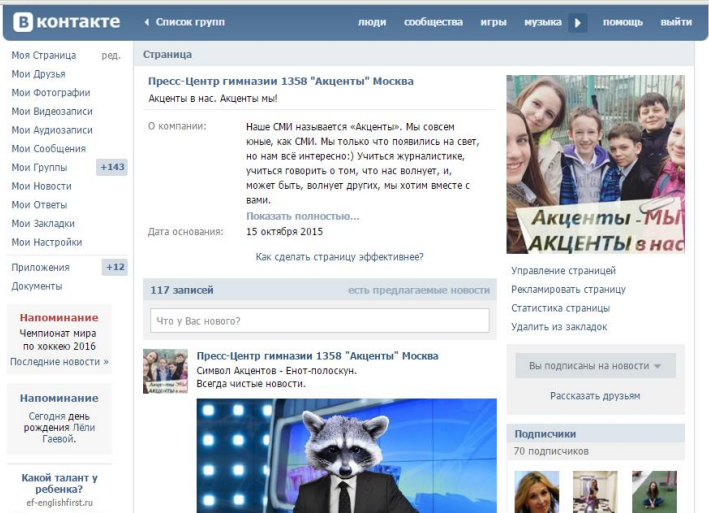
В КОНТАКТЕ ◂ Список групп люди сообщества игры музыка ▸ помощь выйти

Моя Страница ред.
Мои Друзья
Мои Фотографии
Мои Видеозаписи
Мои Аудиозаписи
Мои Сообщения
Мои Группы +143
Мои Новости
Мои Ответы
Мои Закладки
Мои Настройки

Приложения +12
Документы

Напоминание
Чемпионат мира по хоккею 2016
Последние новости »

Напоминание
Сегодня день рождения Лёли Гаевой.

Какой талант у ребенка?
ef-englishfirst.ru

Страница

Пресс-Центр гимназии 1358 "Акценты" Москва
Акценты в нас. Акценты мы!

О компании: Наше СМИ называется «Акценты». Мы совсем юные, как СМИ. Мы только что появились на свет, но нам всё интересно:) Учиться журналистике, учиться говорить о том, что нас волнует, и, может быть, волнует других, мы хотим вместе с вами.
Показать полностью...

Дата основания: 15 октября 2015

Как сделать страницу эффективнее?

Акценты - МЫ
АКЦЕНТЫ в нас

Управление страницей
Рекламировать страницу
Статистика страницы
Удалить из закладок

117 записей есть предлагаемые новости

Что у Вас нового?

Пресс-Центр гимназии 1358 "Акценты" Москва
Символ Акцентов - Енот-полоскун.
Всегда чистые новости.

Вы подписаны на новости
Рассказать друзьям

Подписчики
70 подписчиков